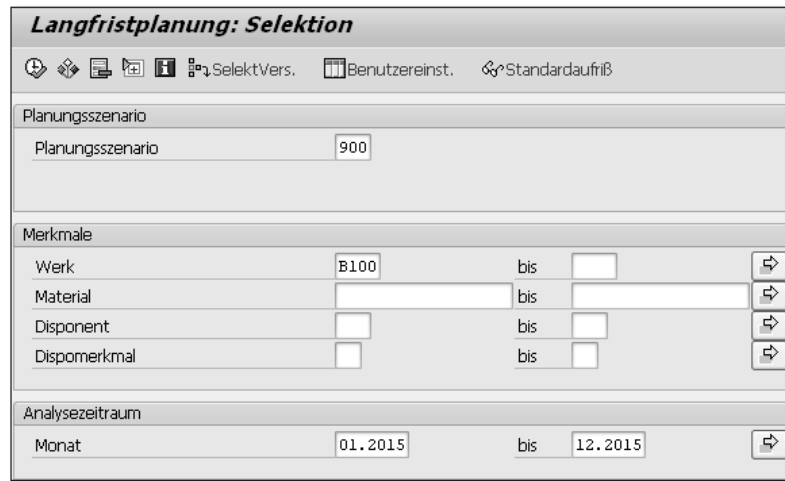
Langfristplanung: Selektion

SelektVers. Benutzereinst. Standardaufriß

Planungsszenario

Planungsszenario 900

Merkmale

Werk B100 bis

Material bis

Disponent bis

Dispomerkmal bis

Analysezeitraum

Monat 01.2015 bis 12.2015